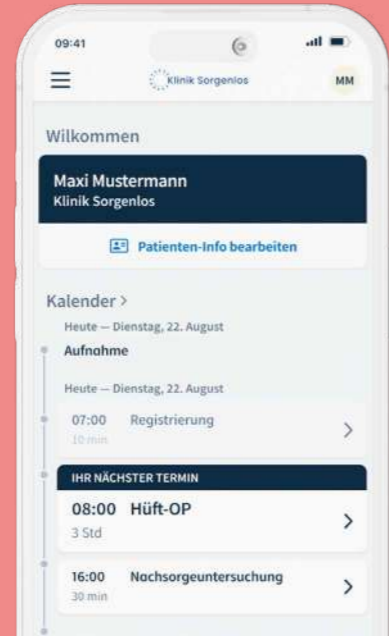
09:41

Klinik Sorgenlos

MM

Wilkommen

Maxi Mustermann
Klinik Sorgenlos

Patienten-Info bearbeiten

Kalender >

Heute — Dienstag, 22. August

Aufnahme

Heute — Dienstag, 22. August

07:00 Registrierung
10 min

IHR NÄCHSTER TERMIN

08:00 Hüft-OP
3 Std

16:00 Nachsorgeuntersuchung
30 min